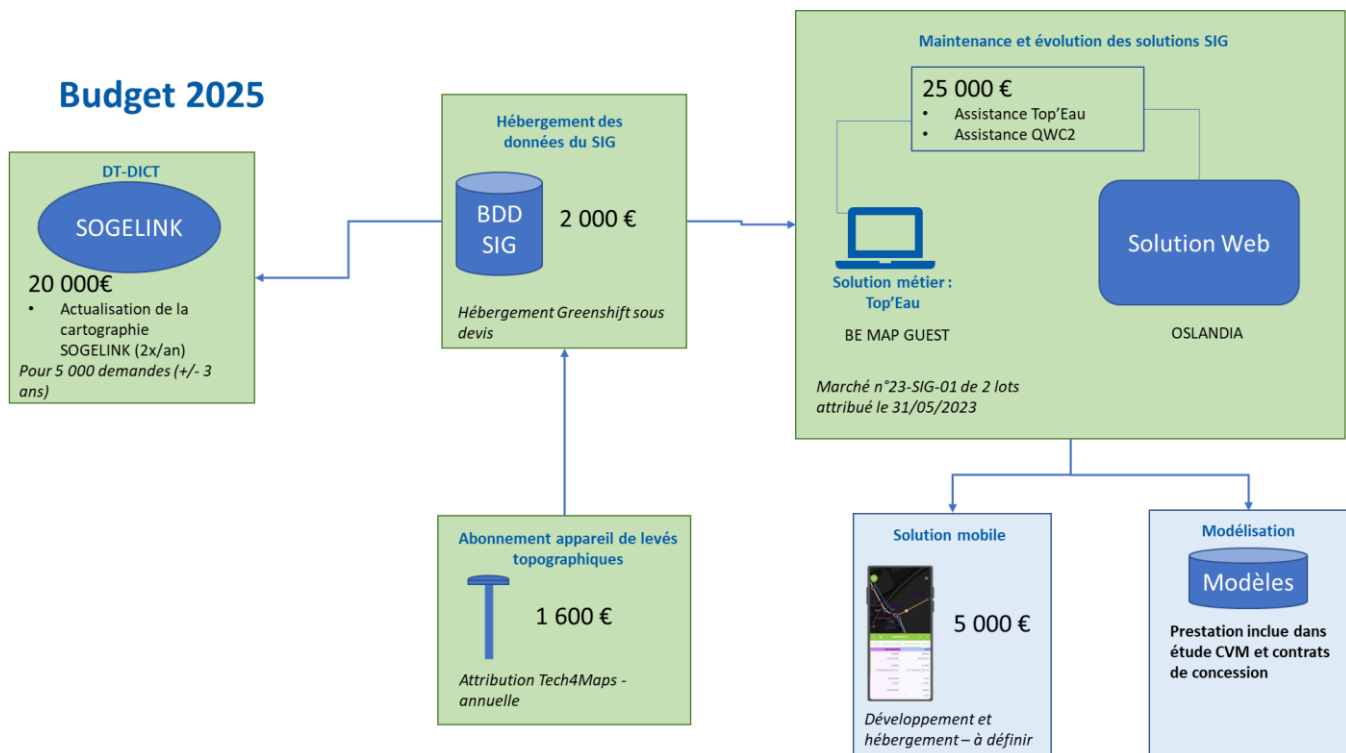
Budget 2025

DT-DICT

SOGELINK

20 000€

- Actualisation de la cartographie SOGELINK (2x/an)

Pour 5 000 demandes (+/- 3 ans)

Hébergement des données du SIG

BDD SIG

2 000 €

Hébergement Greenshift sous devis

Maintenance et évolution des solutions SIG

25 000 €

- Assistance Top'Eau
- Assistance QWC2

Solution métier : Top'Eau

BE MAP GUEST

Solution Web

OSLANDIA

Marché n°23-SIG-01 de 2 lots attribué le 31/05/2023

Abonnement appareil de levés topographiques

1 600 €

Attribution Tech4Maps - annuelle

Solution mobile

5 000 €

Développement et hébergement – à définir

Modélisation

Modèles

Prestation inclue dans étude CVM et contrats de concession